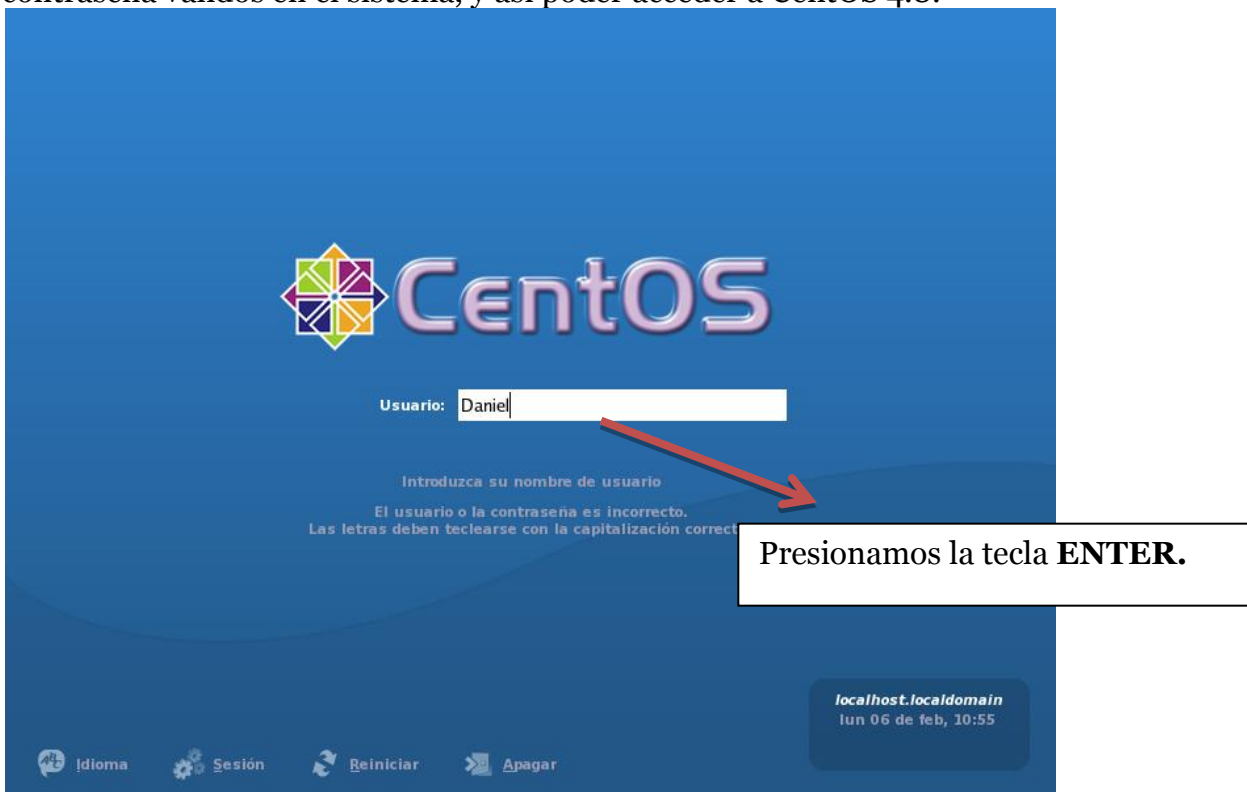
contraseña válidos en el sistema, y así poder acceder a CentOS 4.8.

CentOS

Usuario: Daniel

Introduzca su nombre de usuario

El usuario o la contraseña es incorrecto.
Las letras deben teclearse con la capitalización correct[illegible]

Presionamos la tecla **ENTER.**

localhost.localdomain
lun 06 de feb, 10:55

Idioma Sesión Reiniciar Apagar